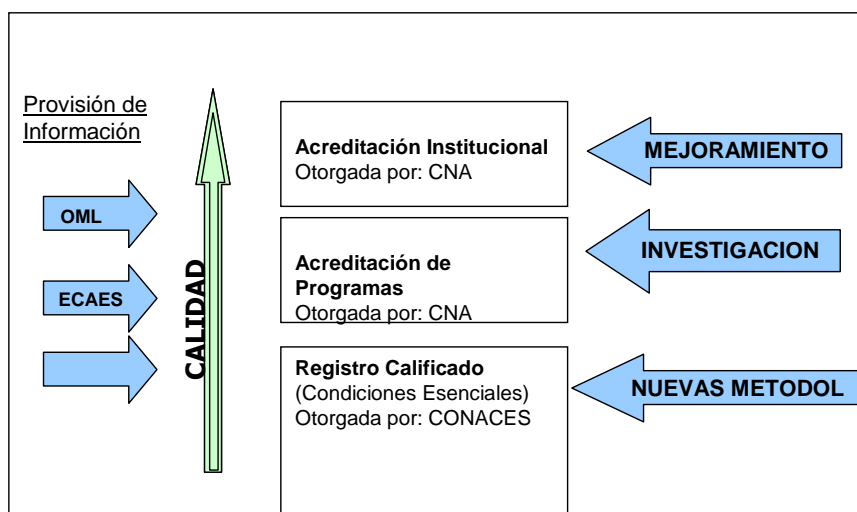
Provisión de Información

OML

ECAES

CALIDAD

Acreditación Institucional
Otorgada por: CNA

Acreditación de Programas
Otorgada por: CNA

Registro Calificado
(Condiciones Esenciales)
Otorgada por: CONACES

MEJORAMIENTO

INVESTIGACION

NUEVAS METODOL